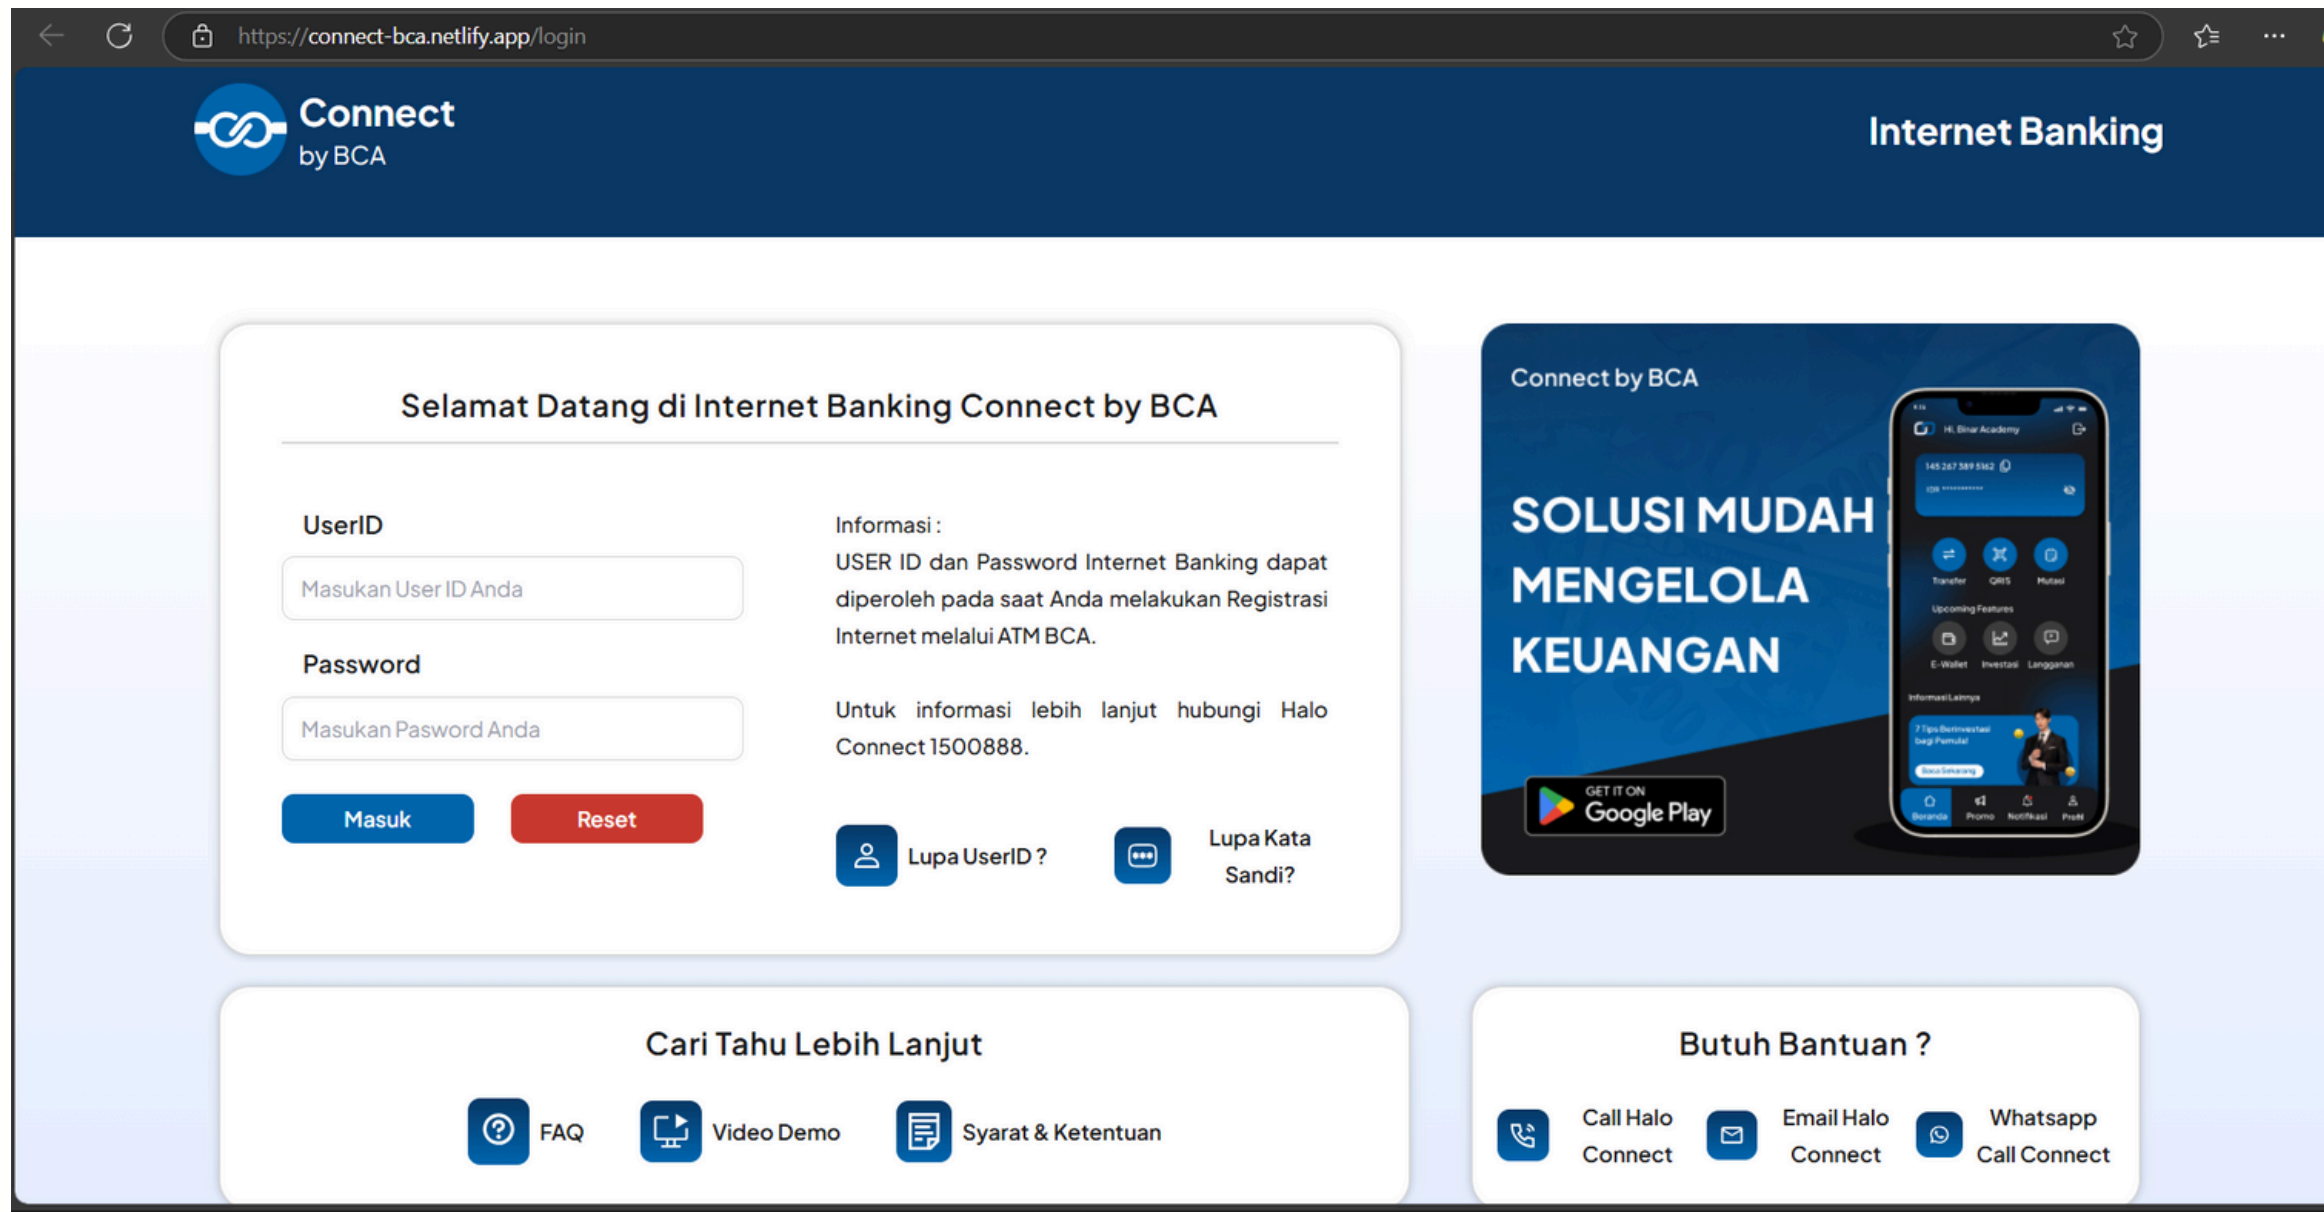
https://connect-bca.netlify.app/login

Connect by BCA

Internet Banking

Selamat Datang di Internet Banking Connect by BCA

UserID

Masukan User ID Anda

Password

Masukan Pasword Anda

Masuk

Reset

Informasi :
USER ID dan Password Internet Banking dapat diperoleh pada saat Anda melakukan Registrasi Internet melalui ATM BCA.

Untuk informasi lebih lanjut hubungi Halo Connect 1500888.

Lupa UserID ?

Lupa Kata Sandi?

Connect by BCA

SOLUSI MUDAH MENGELOLA KEUANGAN

GET IT ON Google Play

Hi, Binar Academy

145 267 389 5162

Transfer QRIS Mutasi

Upcoming Features

E-Wallet Investasi Langganan

Informasi Lainnya

7 Tips Berinvestasi bagi Pemula!

Baca Sekarang

Beranda Promo Notifikasi Profil

Cari Tahu Lebih Lanjut

FAQ

Video Demo

Syarat & Ketentuan

Butuh Bantuan ?

Call Halo Connect

Email Halo Connect

Whatsapp Call Connect